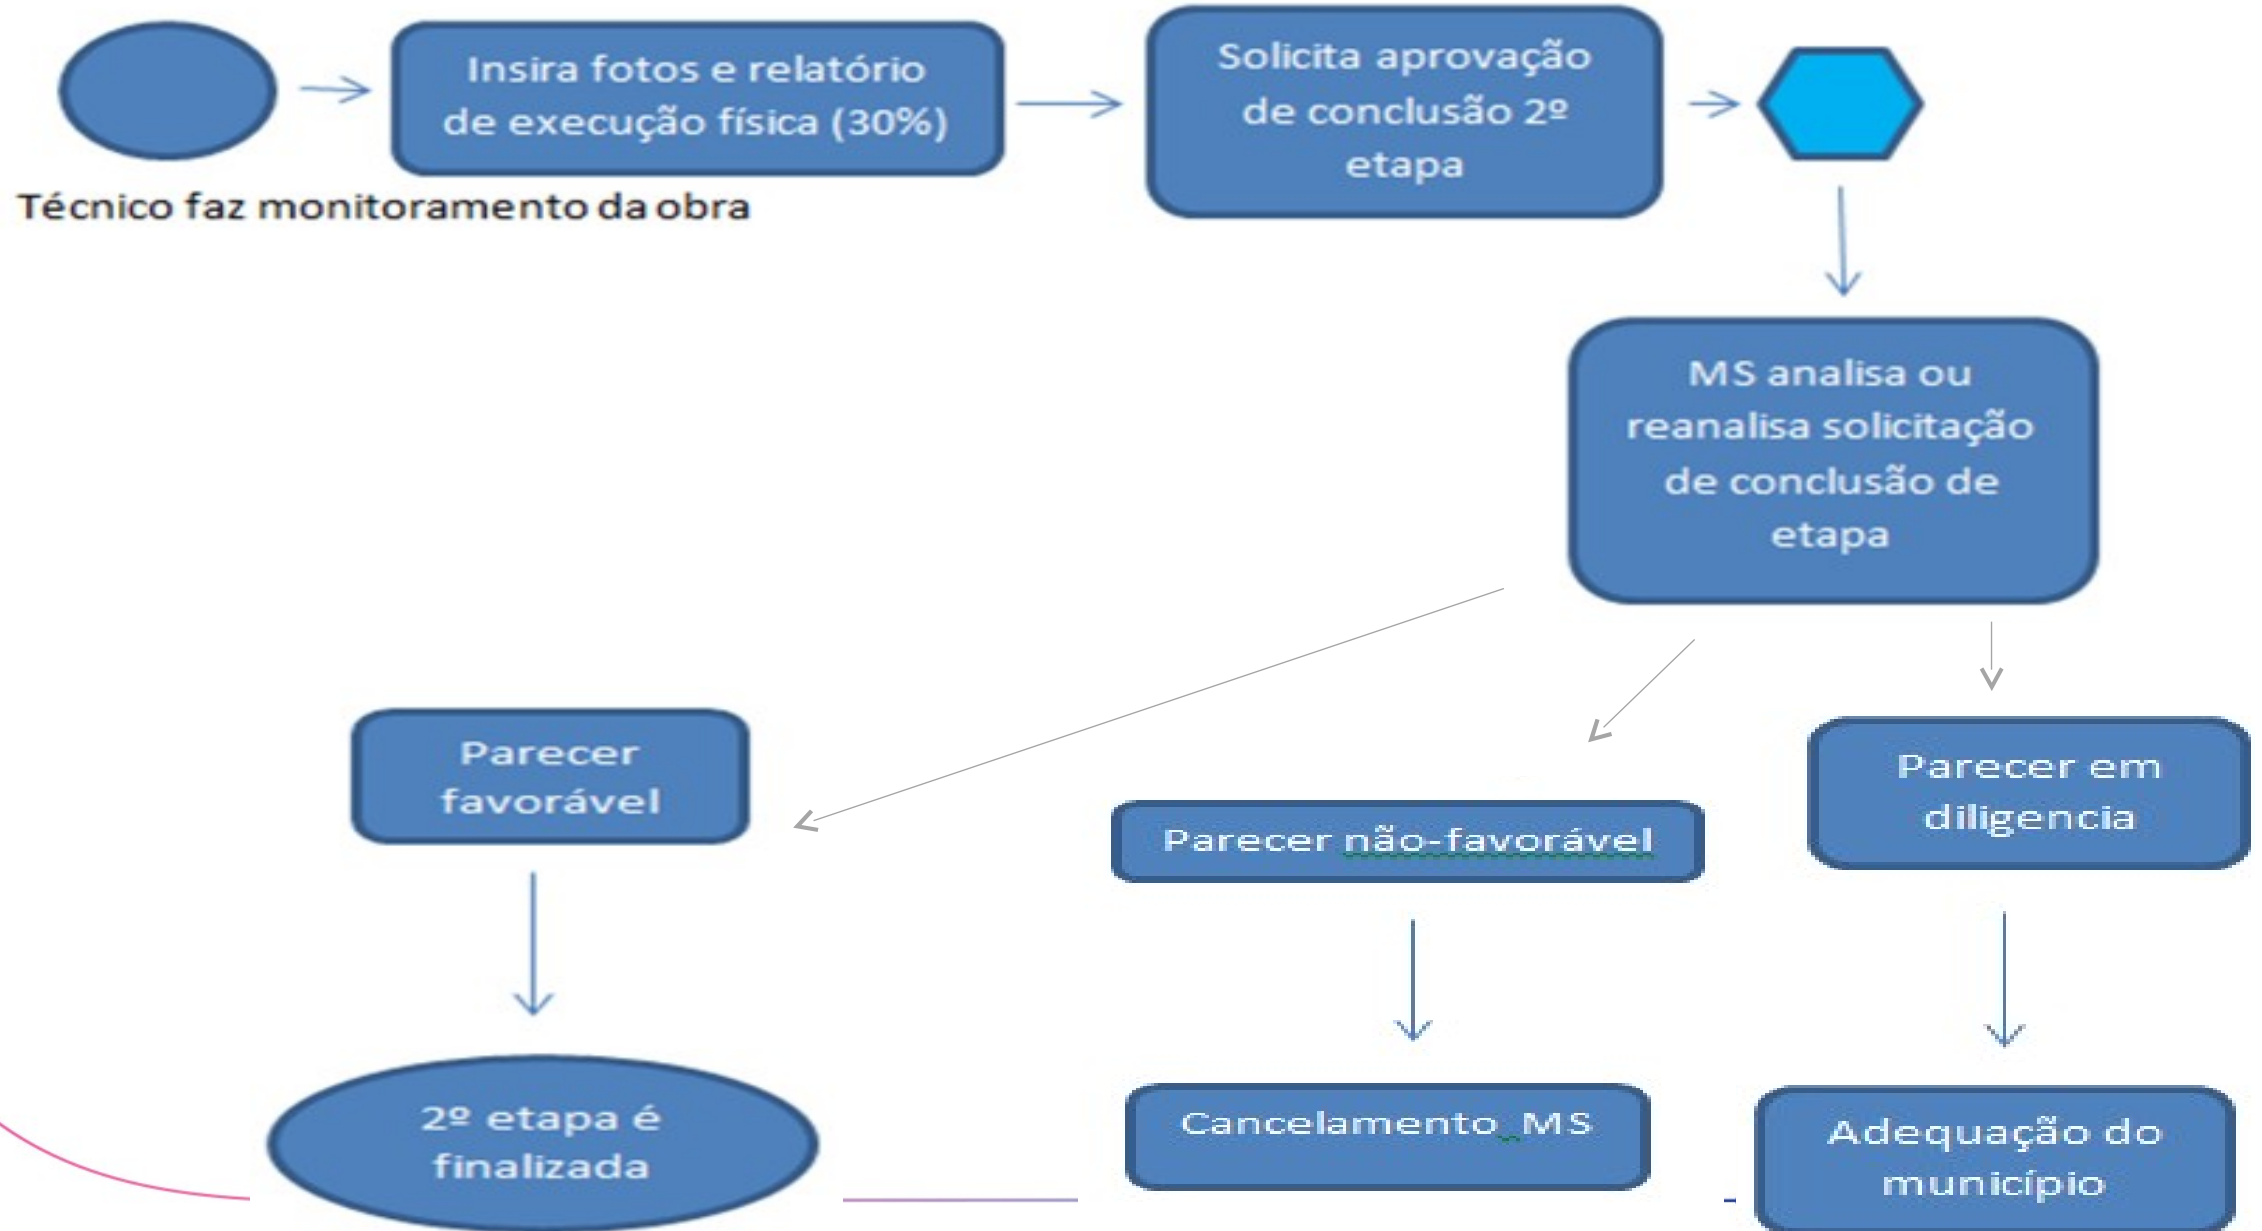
Insira fotos e relatório de execução física (30%)

Solicita aprovação de conclusão 2º etapa

Técnico faz monitoramento da obra

MS analisa ou reanalisa solicitação de conclusão de etapa

Parecer favorável

Parecer não-favorável

Parecer em diligencia

2º etapa é finalizada

Cancelamento MS

Adequação do município